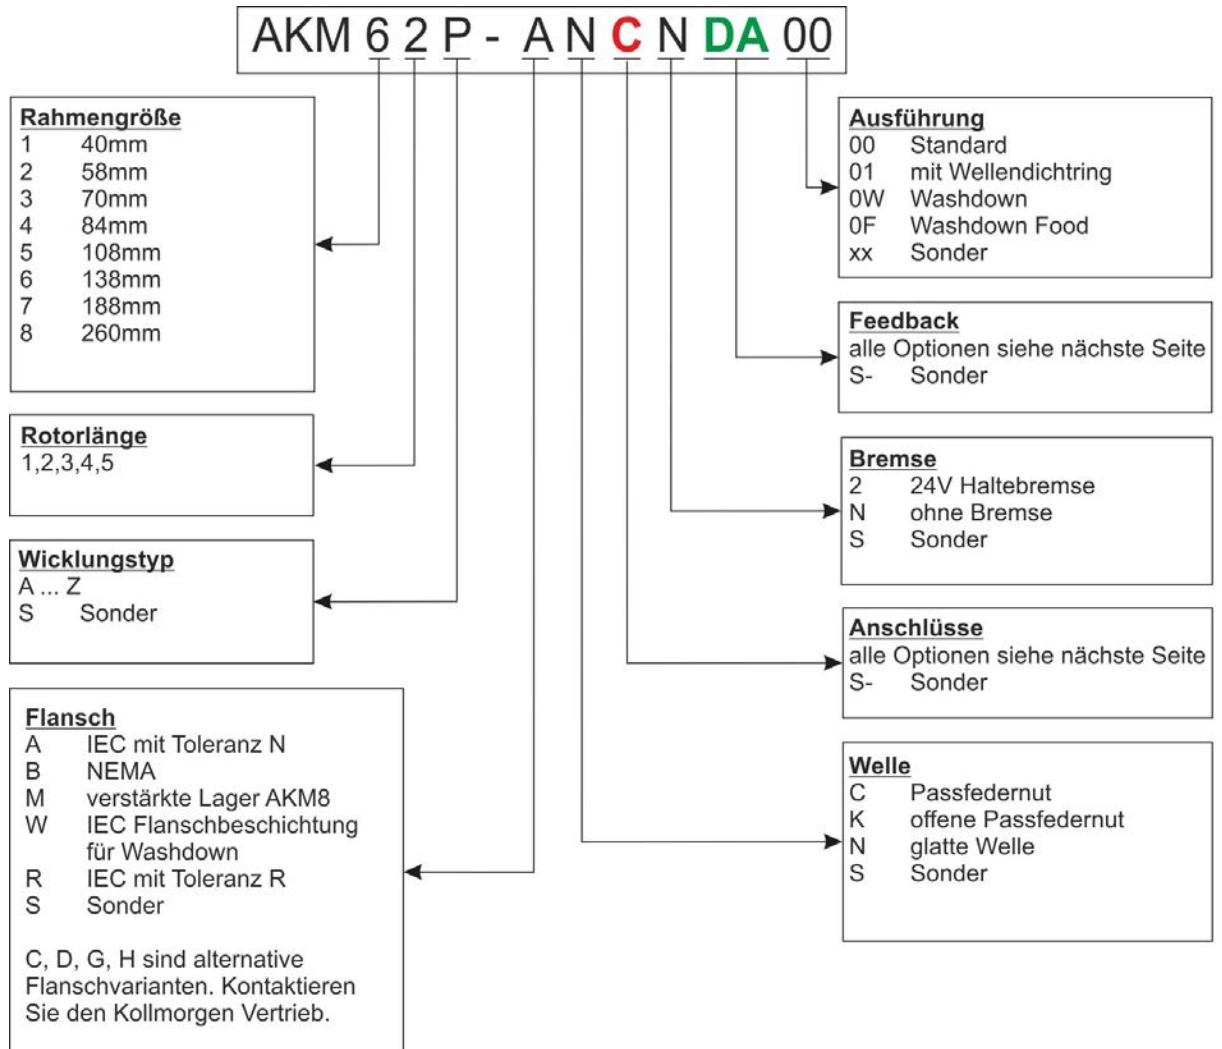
AKM 6 2 P - A N C N DA 00

Rahmengröße
1 40mm
2 58mm
3 70mm
4 84mm
5 108mm
6 138mm
7 188mm
8 260mm

Rotorlänge
1,2,3,4,5

Wicklungstyp
A ... Z
S Sonder

Flansch
A IEC mit Toleranz N
B NEMA
M verstärkte Lager AKM8
W IEC Flanschbeschichtung für Washdown
R IEC mit Toleranz R
S Sonder

C, D, G, H sind alternative Flanschvarianten. Kontaktieren Sie den Kollmorgen Vertrieb.

Ausführung
00 Standard
01 mit Wellendichtring
0W Washdown
0F Washdown Food
xx Sonder

Feedback
alle Optionen siehe nächste Seite
S- Sonder

Bremse
2 24V Haltebremse
N ohne Bremse
S Sonder

Anschlüsse
alle Optionen siehe nächste Seite
S- Sonder

Welle
C Passfedernut
K offene Passfedernut
N glatte Welle
S Sonder